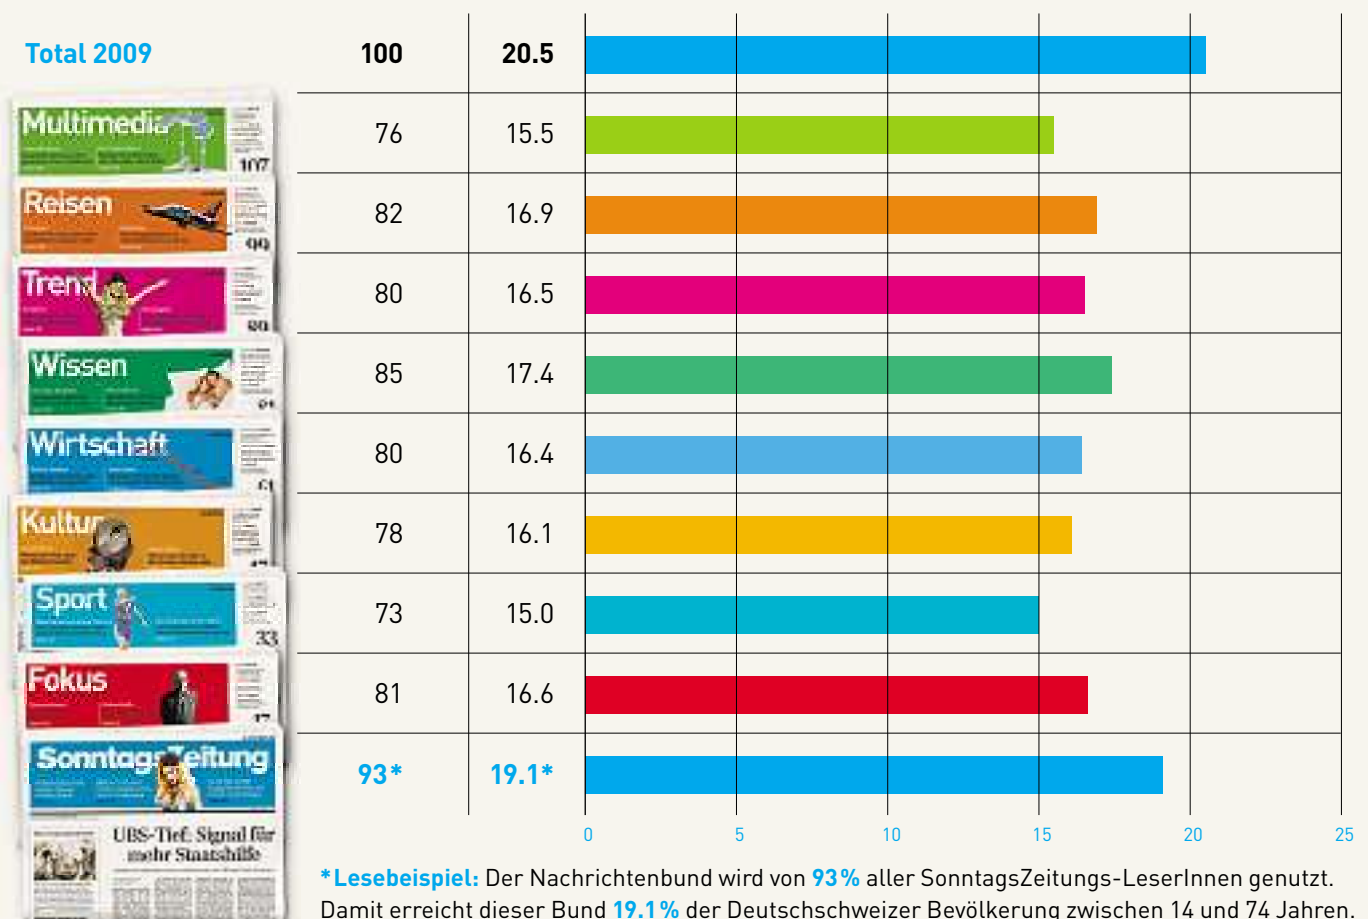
Total 2009 | 100 | 20.5

Multimedia 107 | 76 | 15.5
Reisen 99 | 82 | 16.9
Trend 80 | 80 | 16.5
Wissen | 85 | 17.4
Wirtschaft | 80 | 16.4
Kultur | 78 | 16.1
Sport 33 | 73 | 15.0
Fokus | 81 | 16.6
SonntagsZeitung | 93* | 19.1*

UBS-Tief: Signal für mehr Staatshilfe

0 5 10 15 20 25

*Lesebeispiel: Der Nachrichtenbund wird von 93% aller SonntagsZeitungs-LeserInnen genutzt. Damit erreicht dieser Bund 19.1% der Deutschschweizer Bevölkerung zwischen 14 und 74 Jahren.